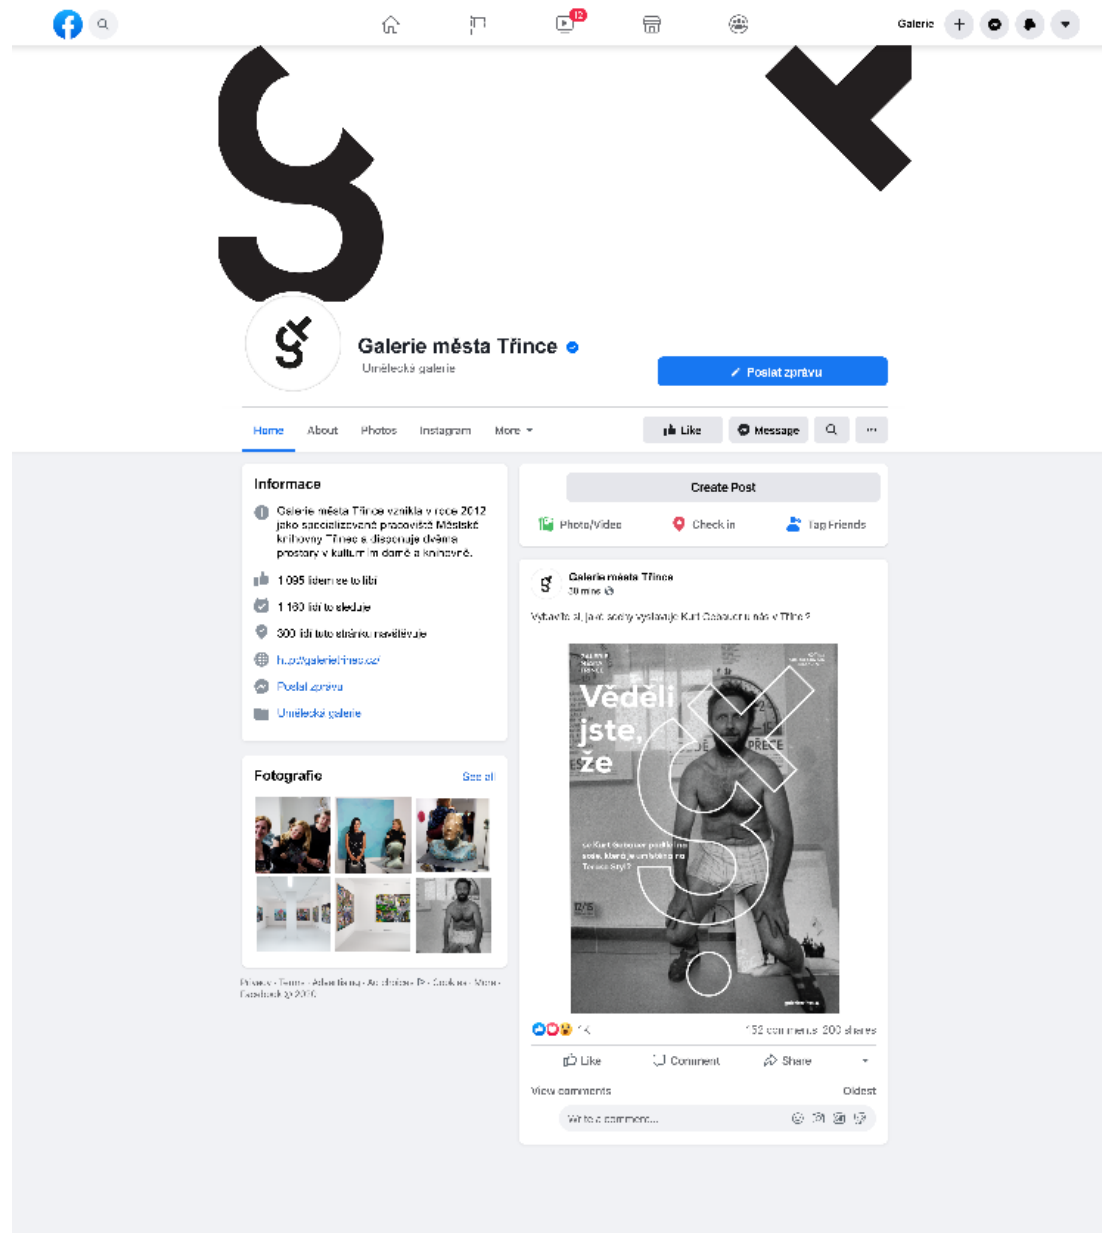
12

Galerie

Galerie města Třince

Umělecká galerie

Poslat zprávu

Home About Photos Instagram More

Like Message ···

Informace

Galerie města Třince vznikla v roce 2012 jako specializované pracoviště Městské knihovny Třinec a disponuje dvěma prostory v kulturním domě a knihovně.

1 095 lidem se to líbí

1 180 lidí to sleduje

300 lidí tuto stránku navštěvuje

http://galerietrinec.cz/

Poslat zprávu

Umělecká galerie

Fotografie

See all

Privacy · Terms · Advertising · Ad choices · Cookies · More · Facebook © 2020

Create Post

Photo/Video Check in Tag Friends

Galerie města Třince
30 mins

Vybavíte si, jak se na výstavu Kurt Gebauer u nás v Třinci?

Věděli jste, že

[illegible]

152 comments 200 shares

Like Comment Share

View comments Oldest

Write a comment...